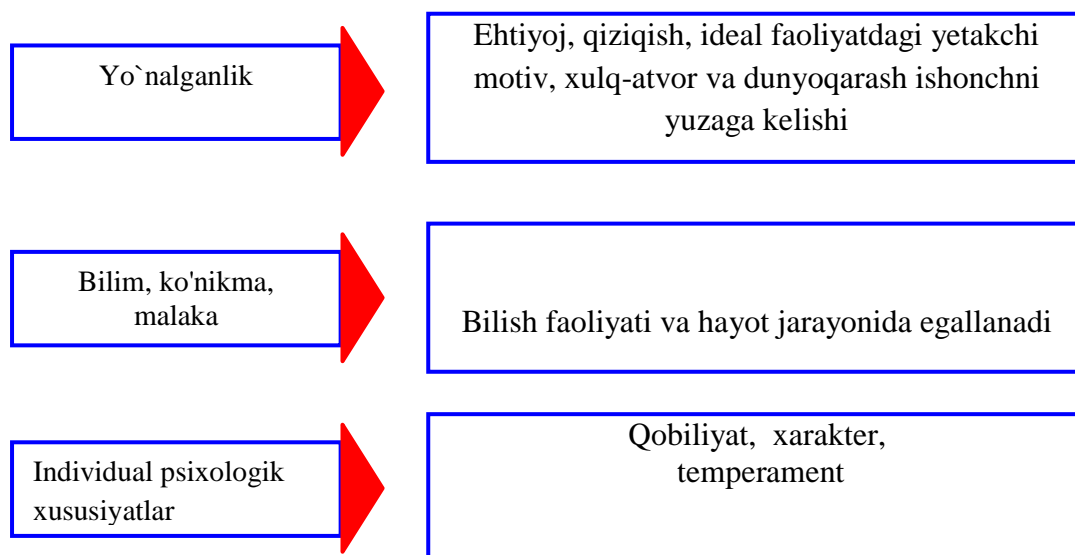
Yo`nalganlik

Ehtiyoj, qiziqish, ideal faoliyatdagi yetakchi motiv, xulq-atvor va dunyoqarash ishonchni yuzaga kelishi

Bilim, ko'nikma, malaka

Bilish faoliyati va hayot jarayonida egallanadi

Individual psixologik xususiyatlar

Qobiliyat, xarakter, temperament